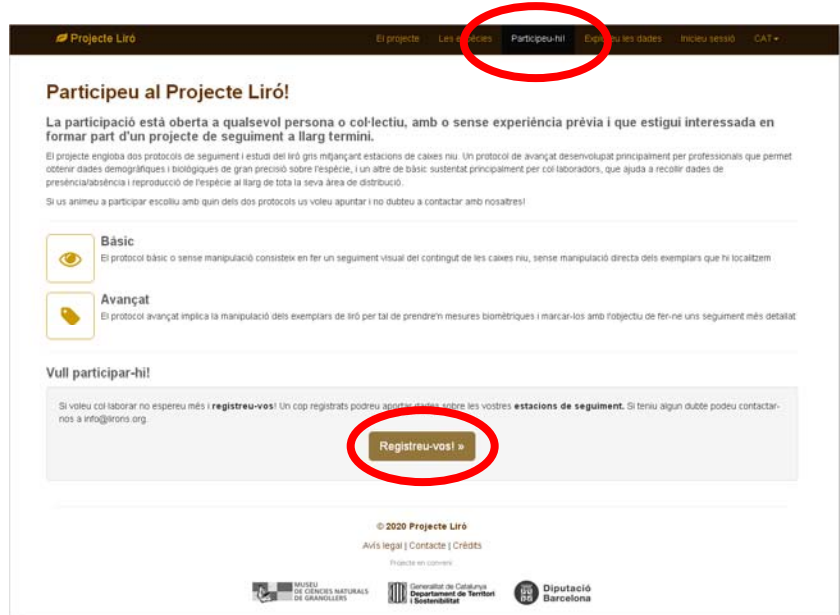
Projecte Liró

El projecte Les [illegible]ècies Participeu-hi! Exp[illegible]eu les dades Inicieu sessió CAT

Participeu al Projecte Liró!

La participació està oberta a qualsevol persona o col·lectiu, amb o sense experiència prèvia i que estigui interessada en formar part d'un projecte de seguiment a llarg termini.

El projecte engloba dos protocols de seguiment i estudi del liró gris mitjançant estacions de caixes niu. Un protocol de avançat desenvolupat principalment per professionals que permet obtenir dades demogràfiques i biològiques de gran precisió sobre l'espècie, i un altre de bàsic sustentat principalment per col·laboradors, que ajuda a recollir dades de presència/absència i reproducció de l'espècie al llarg de tota la seva àrea de distribució.

Si us animeu a participar escolliu amb quin dels dos protocols us voleu apuntar i no dubteu a contactar amb nosaltres!

Bàsic
El protocol bàsic o sense manipulació consisteix en fer un seguiment visual del contingut de les caixes niu, sense manipulació directa dels exemplars que hi localitzem

Avançat
El protocol avançat implica la manipulació dels exemplars de liró per tal de prendre'n mesures biomètriques i marcar-los amb l'objectiu de fer-ne uns seguiment més detallat

Vull participar-hi!

Si voleu col·laborar no espereu més i registreu-vos! Un cop registrats podreu aportar dades sobre les vostres estacions de seguiment. Si teniu algun dubte podeu contactar-nos a info@lirons.org.

Registreu-vos! »

© 2020 Projecte Liró
Avís legal | Contacte | Crèdits
Projecte en conveni

MUSEU DE CIÈNCIES NATURALS DE GRANOLLERS
Generalitat de Catalunya Departament de Territori i Sostenibilitat
Diputació Barcelona